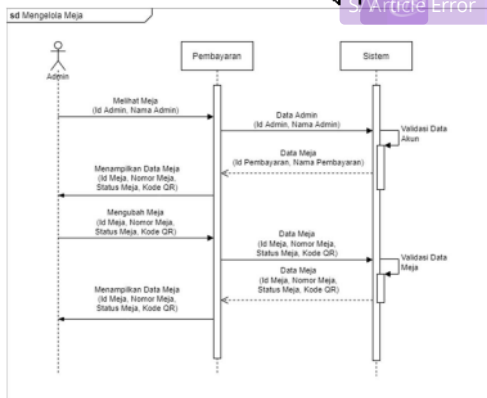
sd Mengelola Meja

Article Error

Admin

Pembayaran

Sistem

Melihat Meja
(Id Admin, Nama Admin)

Data Admin
(Id Admin, Nama Admin)

Validasi Data Akun

Data Meja
(Id Pembayaran, Nama Pembayaran)

Menampilkan Data Meja
(Id Meja, Nomor Meja, Status Meja, Kode QR)

Mengubah Meja
(Id Meja, Nomor Meja, Status Meja, Kode QR)

Data Meja
(Id Meja, Nomor Meja, Status Meja, Kode QR)

Validasi Data Meja

Data Meja
(Id Meja, Nomor Meja, Status Meja, Kode QR)

Menampilkan Data Meja
(Id Meja, Nomor Meja, Status Meja, Kode QR)